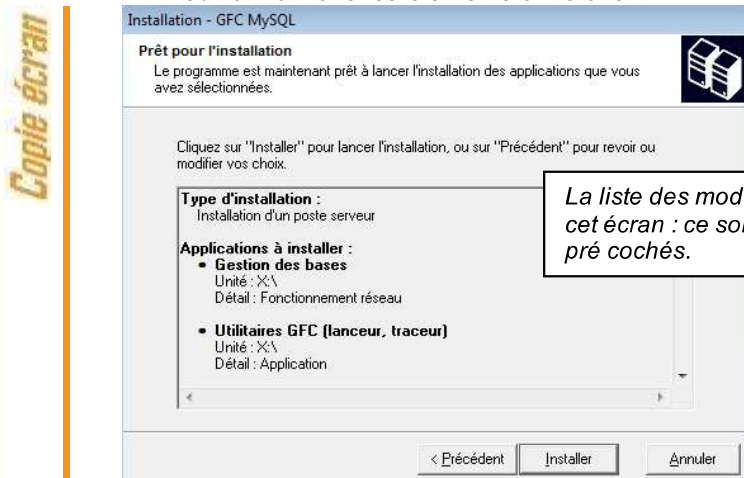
Copie écran

Installation - GFC MySQL

Prêt pour l'installation

Le programme est maintenant prêt à lancer l'installation des applications que vous avez sélectionnées.

Cliquez sur "Installer" pour lancer l'installation, ou sur "Précédent" pour revoir ou modifier vos choix.

Type d'installation :
Installation d'un poste serveur

Applications à installer :
• Gestion des bases
Unité : X:\
Détail : Fonctionnement réseau

• Utilitaires GFC (lanceur, traceur)
Unité : X:\
Détail : Application

La liste des mod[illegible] cet écran : ce so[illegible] pré cochés.

< Précédent | Installer | Annuler